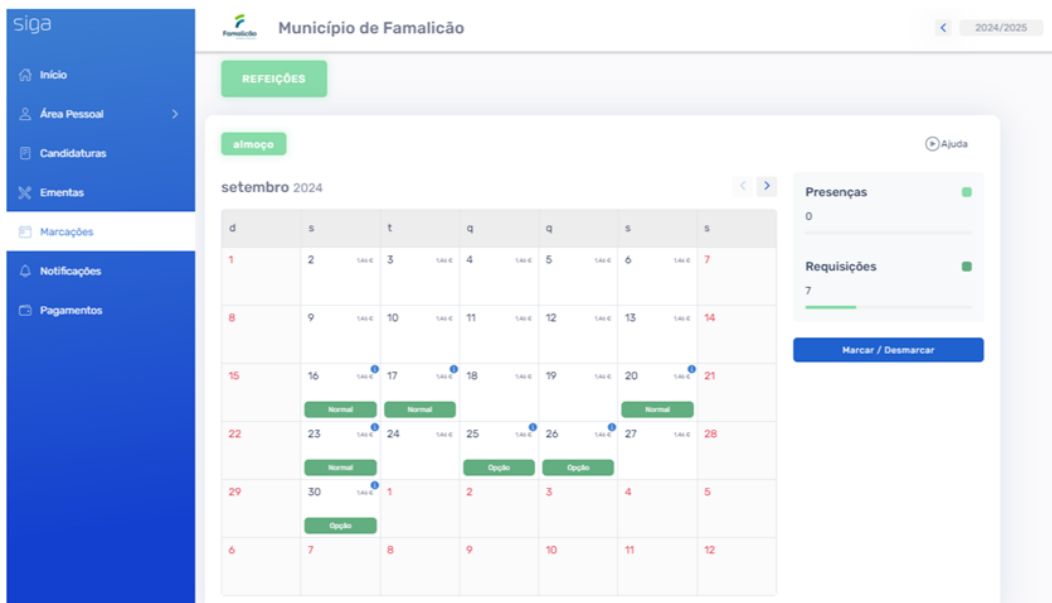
siga

Início
Área Pessoal
Candidaturas
Ementas
Marcações
Notificações
Pagamentos

Famalicão

Município de Famalicão

2024/2025

REFEIÇÕES

almoço

Ajuda

setembro 2024

| d | s | t | q | q | s | s |
|---|---|---|---|---|---|---|
| 1 | 2 1,46 € | 3 1,46 € | 4 1,46 € | 5 1,46 € | 6 1,46 € | 7 |
| 8 | 9 1,46 € | 10 1,46 € | 11 1,46 € | 12 1,46 € | 13 1,46 € | 14 |
| 15 | 16 1,46 € Normal | 17 1,46 € Normal | 18 1,46 € | 19 1,46 € | 20 1,46 € Normal | 21 |
| 22 | 23 1,46 € Normal | 24 1,46 € | 25 1,46 € Opção | 26 1,46 € Opção | 27 1,46 € | 28 |
| 29 | 30 1,46 € Opção | 1 | 2 | 3 | 4 | 5 |
| 6 | 7 | 8 | 9 | 10 | 11 | 12 |

Presenças
0

Requisições
7

Marcar / Desmarcar